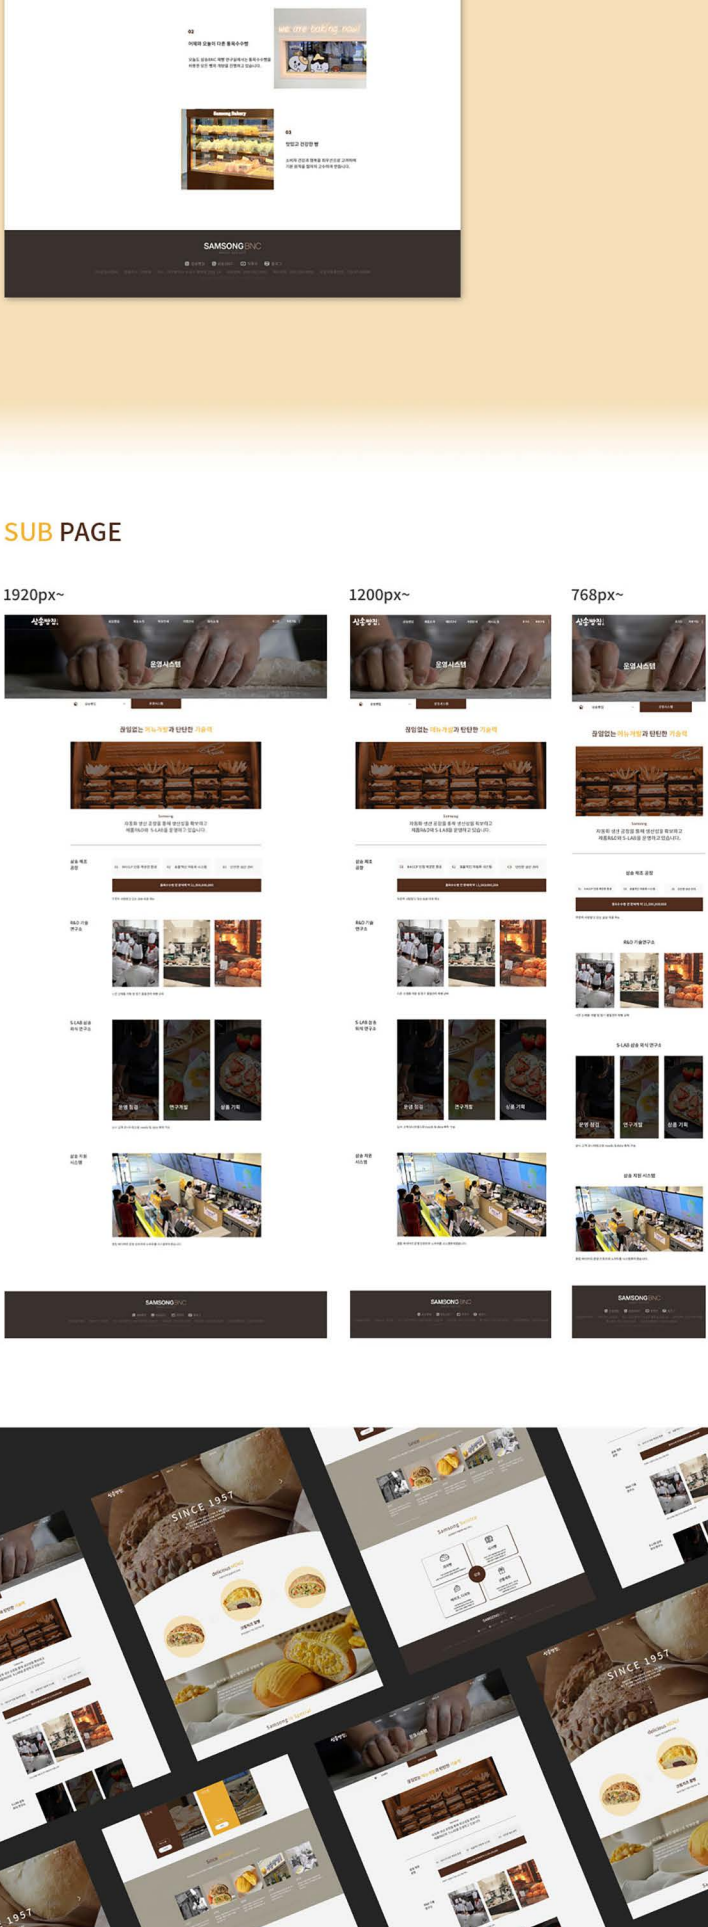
02

어제와 오늘이 다른 통곡수수빵

03

맛있고 건강한 빵

SAMSONG BNC

SUB PAGE

1920px~

1200px~

768px~

운영시스템

끊임없는 메뉴개발과 탄탄한 기술력

삼송 제조 공장

R&D 기술 연구소

S-LAB 삼송 외식 연구소

운영 점검

연구개발

상품 기획

삼송 직원 시스템

SAMSONG BNC

SINCE 1957

delicious